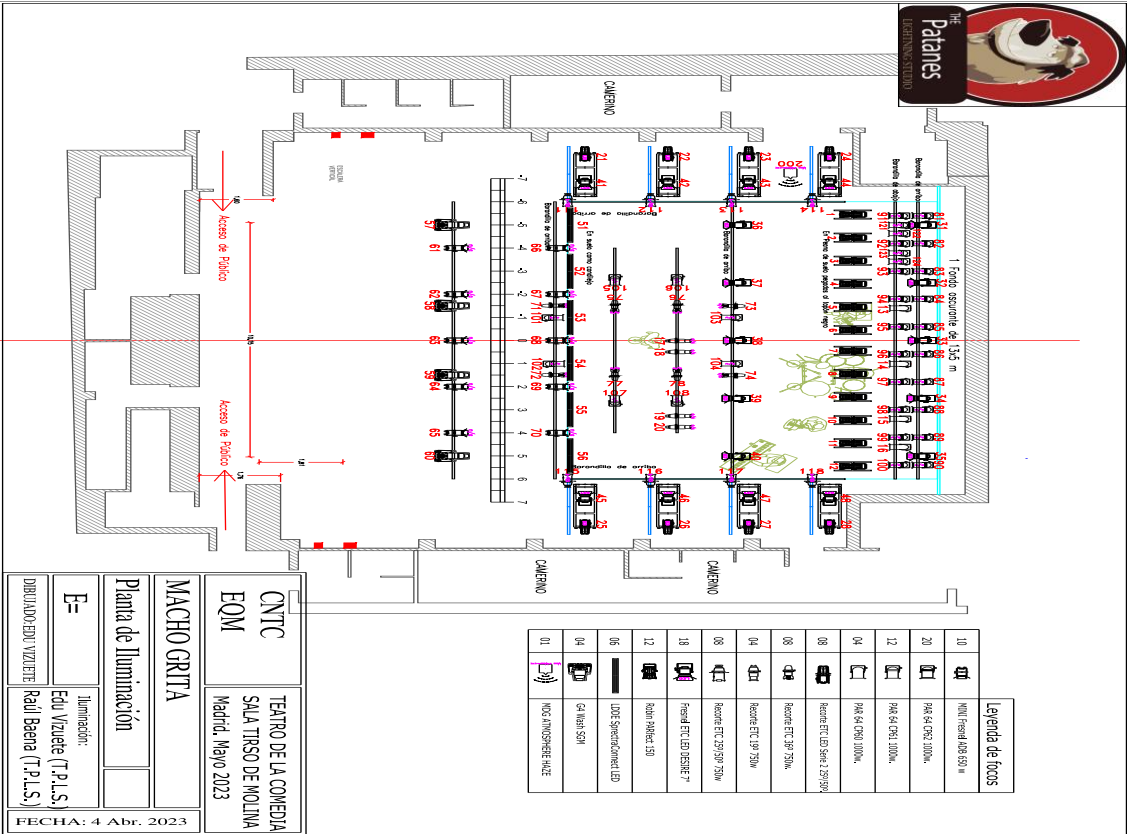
THE
Patanes
LIGHTNING STUDIO

CAMERINO
CAMERINO
CAMERINO

ESCALERA VERTICAL

Acceso de Público
Acceso de Público

1 Fondo escurante de 13,5 m
Barandilla de arriba
Barandilla de arriba
Barandilla de arriba
En suelo como contraluz
En medio de suelo pegados al fondo negro

21 22 23 24
41 42 43 44
200
31 32 33 34 35 36 37 38 39 40
51 52 53 54 55 56
57 58 59 60 61 62 63 64 65 66 67 68 69 70
71 72 73 74
81 82 83 84 85 86 87 88 89 90
91 92 93 94 95 96 97 98 99 100
101 102 103 104 105 106 107 108
25 26 27 28
45 46 47 48
19 20

-7 -6 -5 -4 -3 -2 -1 0 1 2 3 4 5 6 7

Leyenda de focos
| | | |
|---|---|---|
| 10 | | MINI Fresnel ADB 650 W |
| 20 | | PAR 64 CP62 1000W. |
| 12 | | PAR 64 CP61 1000W. |
| 04 | | PAR 64 CP60 1000W. |
| 08 | | Recorte ETC LED Serie 2 25º/50º |
| 08 | | Recorte ETC 36º 750W. |
| 04 | | Recorte ETC 19º 750W |
| 08 | | Recorte ETC 25º/50º 750W |
| 18 | | Fresnel ETC LED DESIRE 7" |
| 12 | | Robin PARfect 150 |
| 06 | | LEDE SpectraConnect LED |
| 04 | | G4 Wash SGM |
| 01 | | MDG ATMOSPHERE HAZE |

CNTC
EQM
TEATRO DE LA COMEDIA
SALA TIRSO DE MOLINA
Madrid, Mayo 2023
MACHO GRITA
Planta de Iluminación
E=
Iluminación:
Edu Vizuete (T.P.L.S.)
Raúl Baena (T.P.L.S.)
DIBUJADO:EDU VIZUETE
FECHA: 4 Abr. 2023